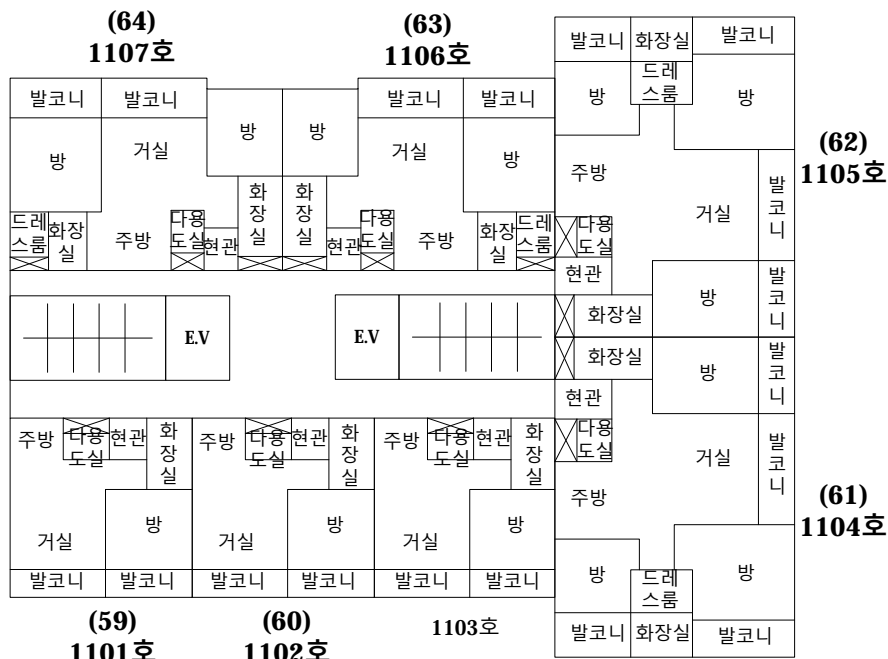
(64)
1107호

(63)
1106호

발코니 화장실 발코니
드레스룸
방 방

발코니 발코니 발코니 발코니
방 방
방 거실 거실 방

(62)
1105호

주방
발코니
거실
드레스룸 화장실 주방 다용도실 현관 화장실 화장실 현관 다용도실 주방 화장실 드레스룸 다용도실

현관
방 발코니
E.V E.V 화장실
화장실 방 발코니
현관

주방 다용도실 현관 화장실 주방 다용도실 현관 화장실 주방 다용도실 현관 화장실 다용도실
거실 발코니
주방

(61)
1104호

방 방 방
거실 거실 거실
방 방
드레스룸
발코니 발코니 발코니 발코니 발코니 발코니

(59)
1101호

(60)
1102호

1103호

발코니 화장실 발코니